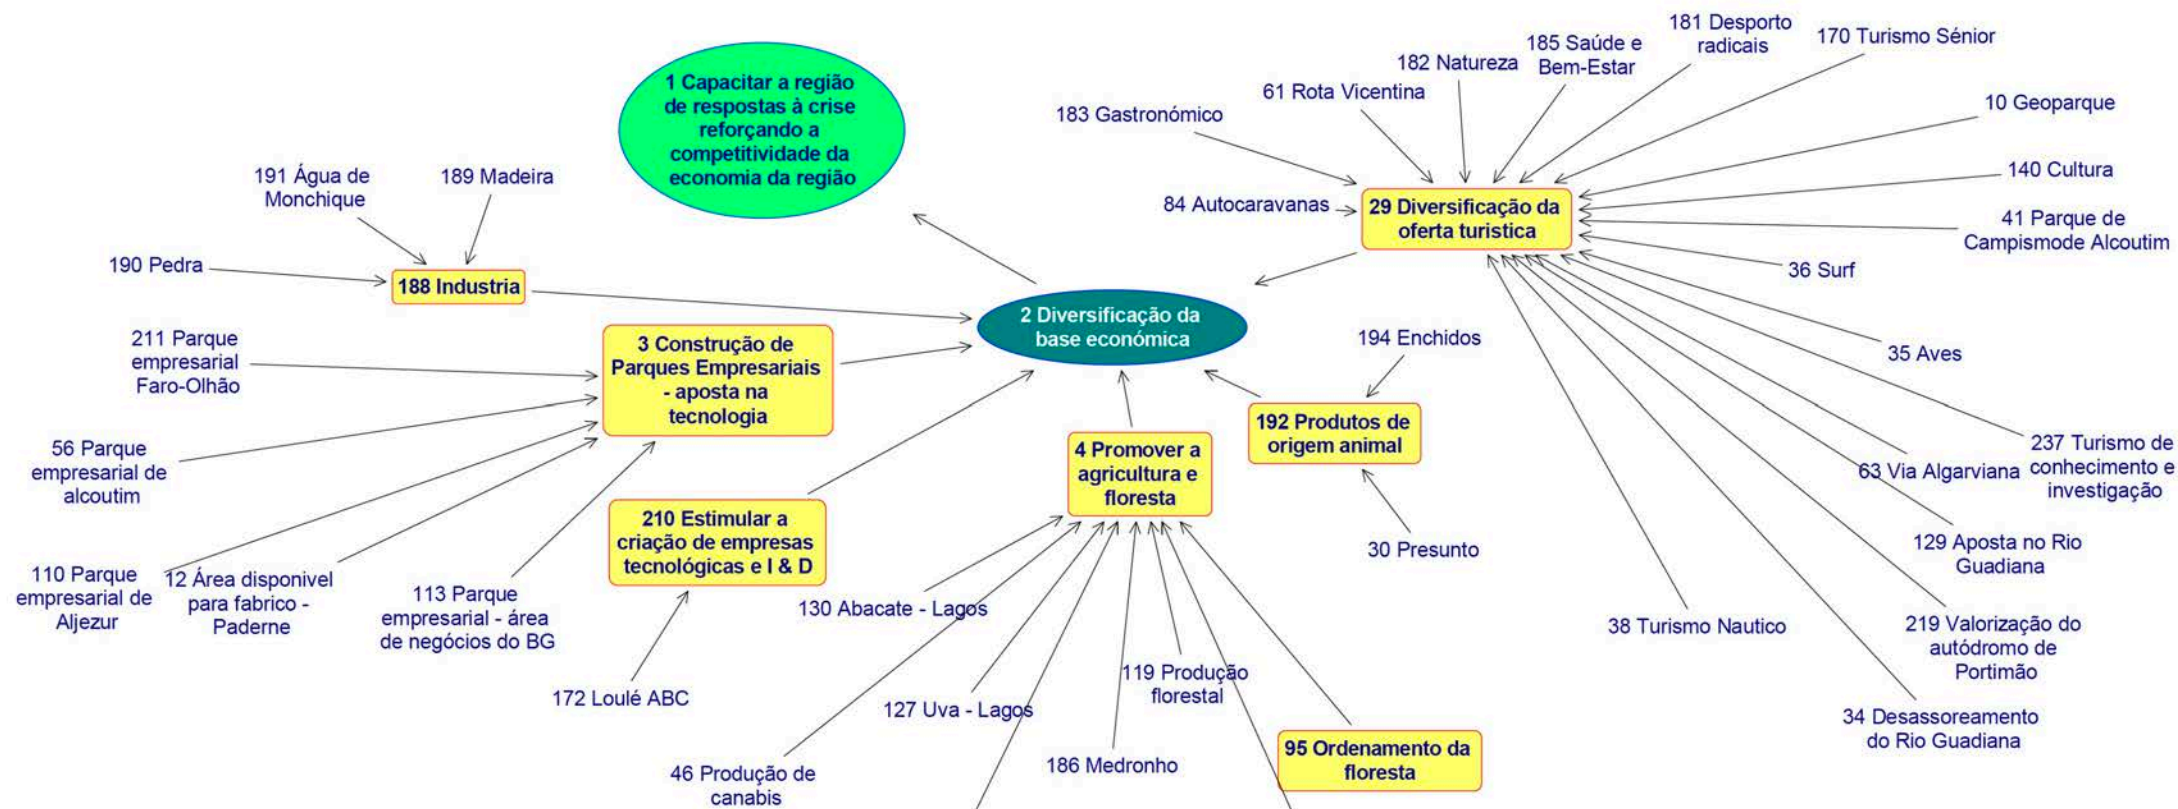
1 Capacitar a região de respostas à crise reforçando a competitividade da economia da região

181 Desporto radicais

170 Turismo Sénior

185 Saúde e Bem-Estar

182 Natureza

61 Rota Vicentina

183 Gastronómico

10 Geoparque

140 Cultura

191 Água de Monchique

189 Madeira

84 Autocaravanas

29 Diversificação da oferta turistica

41 Parque de Campismode Alcoutim

190 Pedra

188 Industria

36 Surf

2 Diversificação da base económica

211 Parque empresarial Faro-Olhão

3 Construção de Parques Empresariais - aposta na tecnologia

194 Enchidos

35 Aves

56 Parque empresarial de alcoutim

192 Produtos de origem animal

4 Promover a agricultura e floresta

237 Turismo de conhecimento e investigação

63 Via Algarviana

210 Estimular a criação de empresas tecnológicas e I & D

30 Presunto

129 Aposta no Rio Guadiana

110 Parque empresarial de Aljezur

12 Área disponivel para fabrico - Paderne

113 Parque empresarial - área de negócios do BG

130 Abacate - Lagos

38 Turismo Nautico

219 Valorização do autódromo de Portimão

119 Produção florestal

172 Loulé ABC

127 Uva - Lagos

34 Desassoreamento do Rio Guadiana

95 Ordenamento da floresta

186 Medronho

46 Produção de canabis